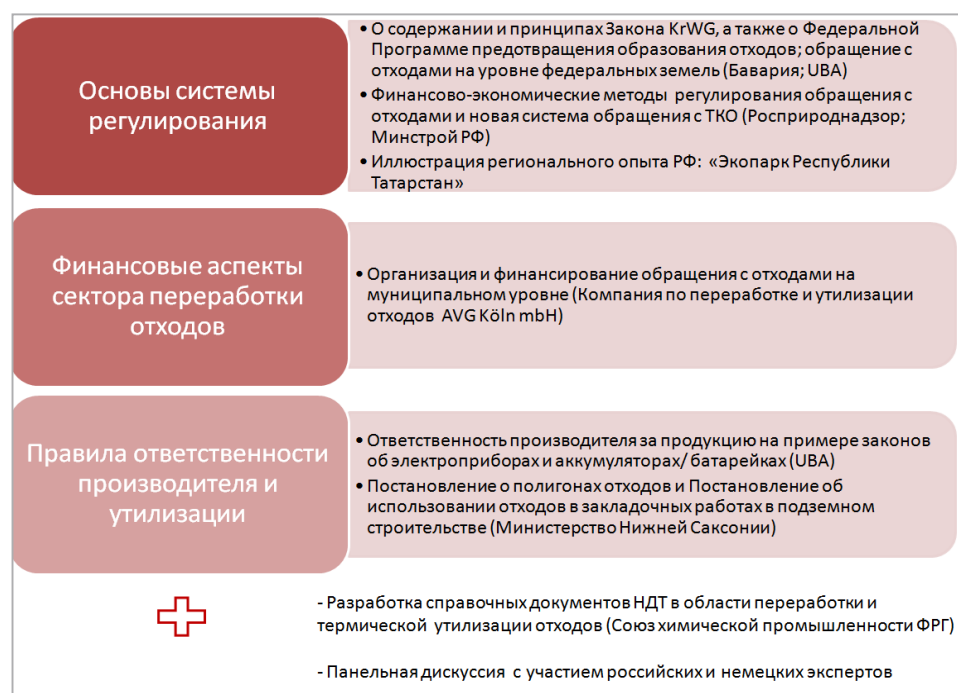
Основы системы регулирования

• О содержании и принципах Закона KrWG, а также о Федеральной Программе предотвращения образования отходов; обращение с отходами на уровне федеральных земель (Бавария; UBA)
• Финансово-экономические методы регулирования обращения с отходами и новая система обращения с ТКО (Росприроднадзор; Минстрой РФ)
• Иллюстрация регионального опыта РФ: «Экопарк Республики Татарстан»

Финансовые аспекты сектора переработки отходов

• Организация и финансирование обращения с отходами на муниципальном уровне (Компания по переработке и утилизации отходов AVG Köln mbH)

Правила ответственности производителя и утилизации

• Ответственность производителя за продукцию на примере законов об электроприборах и аккумуляторах/ батарейках (UBA)
• Постановление о полигонах отходов и Постановление об использовании отходов в закладочных работах в подземном строительстве (Министерство Нижней Саксонии)

- Разработка справочных документов НДТ в области переработки и термической утилизации отходов (Союз химической промышленности ФРГ)

- Панельная дискуссия с участием российских и немецких экспертов